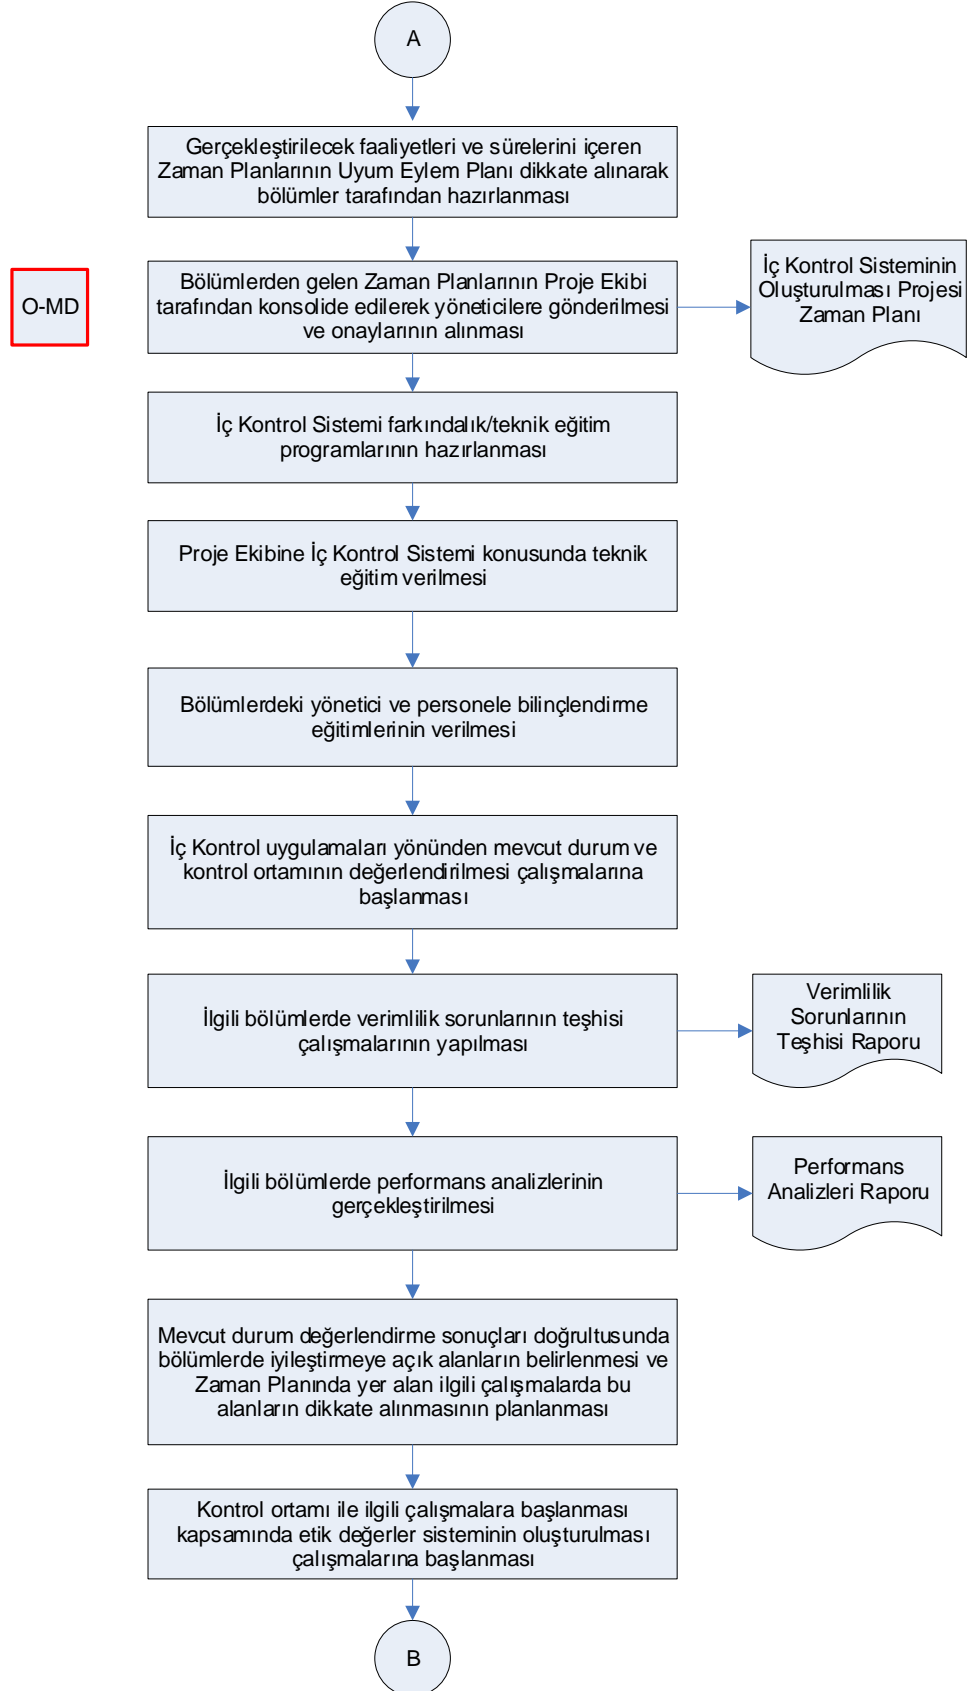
A

Gerçekleştirilecek faaliyetleri ve sürelerini içeren Zaman Planlarının Uyum Eylem Planı dikkate alınarak bölümler tarafından hazırlanması

O-MD

Bölümlerden gelen Zaman Planlarının Proje Ekibi tarafından konsolide edilerek yöneticilere gönderilmesi ve onaylarının alınması

İç Kontrol Sisteminin Oluşturulması Projesi Zaman Planı

İç Kontrol Sistemi farkındalık/teknik eğitim programlarının hazırlanması

Proje Ekibine İç Kontrol Sistemi konusunda teknik eğitim verilmesi

Bölümlerdeki yönetici ve personele bilinçlendirme eğitimlerinin verilmesi

İç Kontrol uygulamaları yönünden mevcut durum ve kontrol ortamının değerlendirilmesi çalışmalarına başlanması

İlgili bölümlerde verimlilik sorunlarının teşhisi çalışmalarının yapılması

Verimlilik Sorunlarının Teşhisi Raporu

İlgili bölümlerde performans analizlerinin gerçekleştirilmesi

Performans Analizleri Raporu

Mevcut durum değerlendirme sonuçları doğrultusunda bölümlerde iyileştirmeye açık alanların belirlenmesi ve Zaman Planında yer alan ilgili çalışmalarda bu alanların dikkate alınmasının planlanması

Kontrol ortamı ile ilgili çalışmalara başlanması kapsamında etik değerler sisteminin oluşturulması çalışmalarına başlanması

B